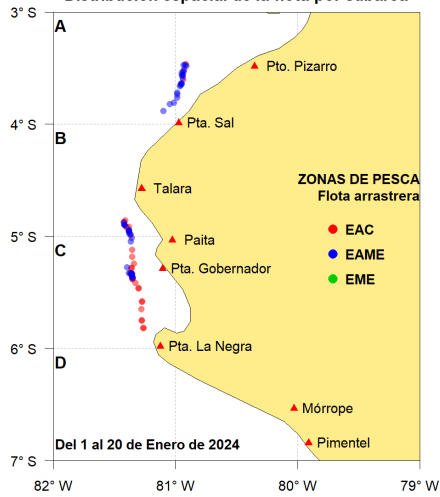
Distribución espacial de la flota por cabalas

3° S
4° S
5° S
6° S
7° S

A
B
C
D

Pto. Pizarro
Pta. Sal
Talara
Paita
Pta. Gobernador
Pta. La Negra
Mórrope
Pimentel

ZONAS DE PESCA
Flota arrastrera
EAC
EAME
EME

Del 1 al 20 de Enero de 2024

82° W
81° W
80° W
79° W